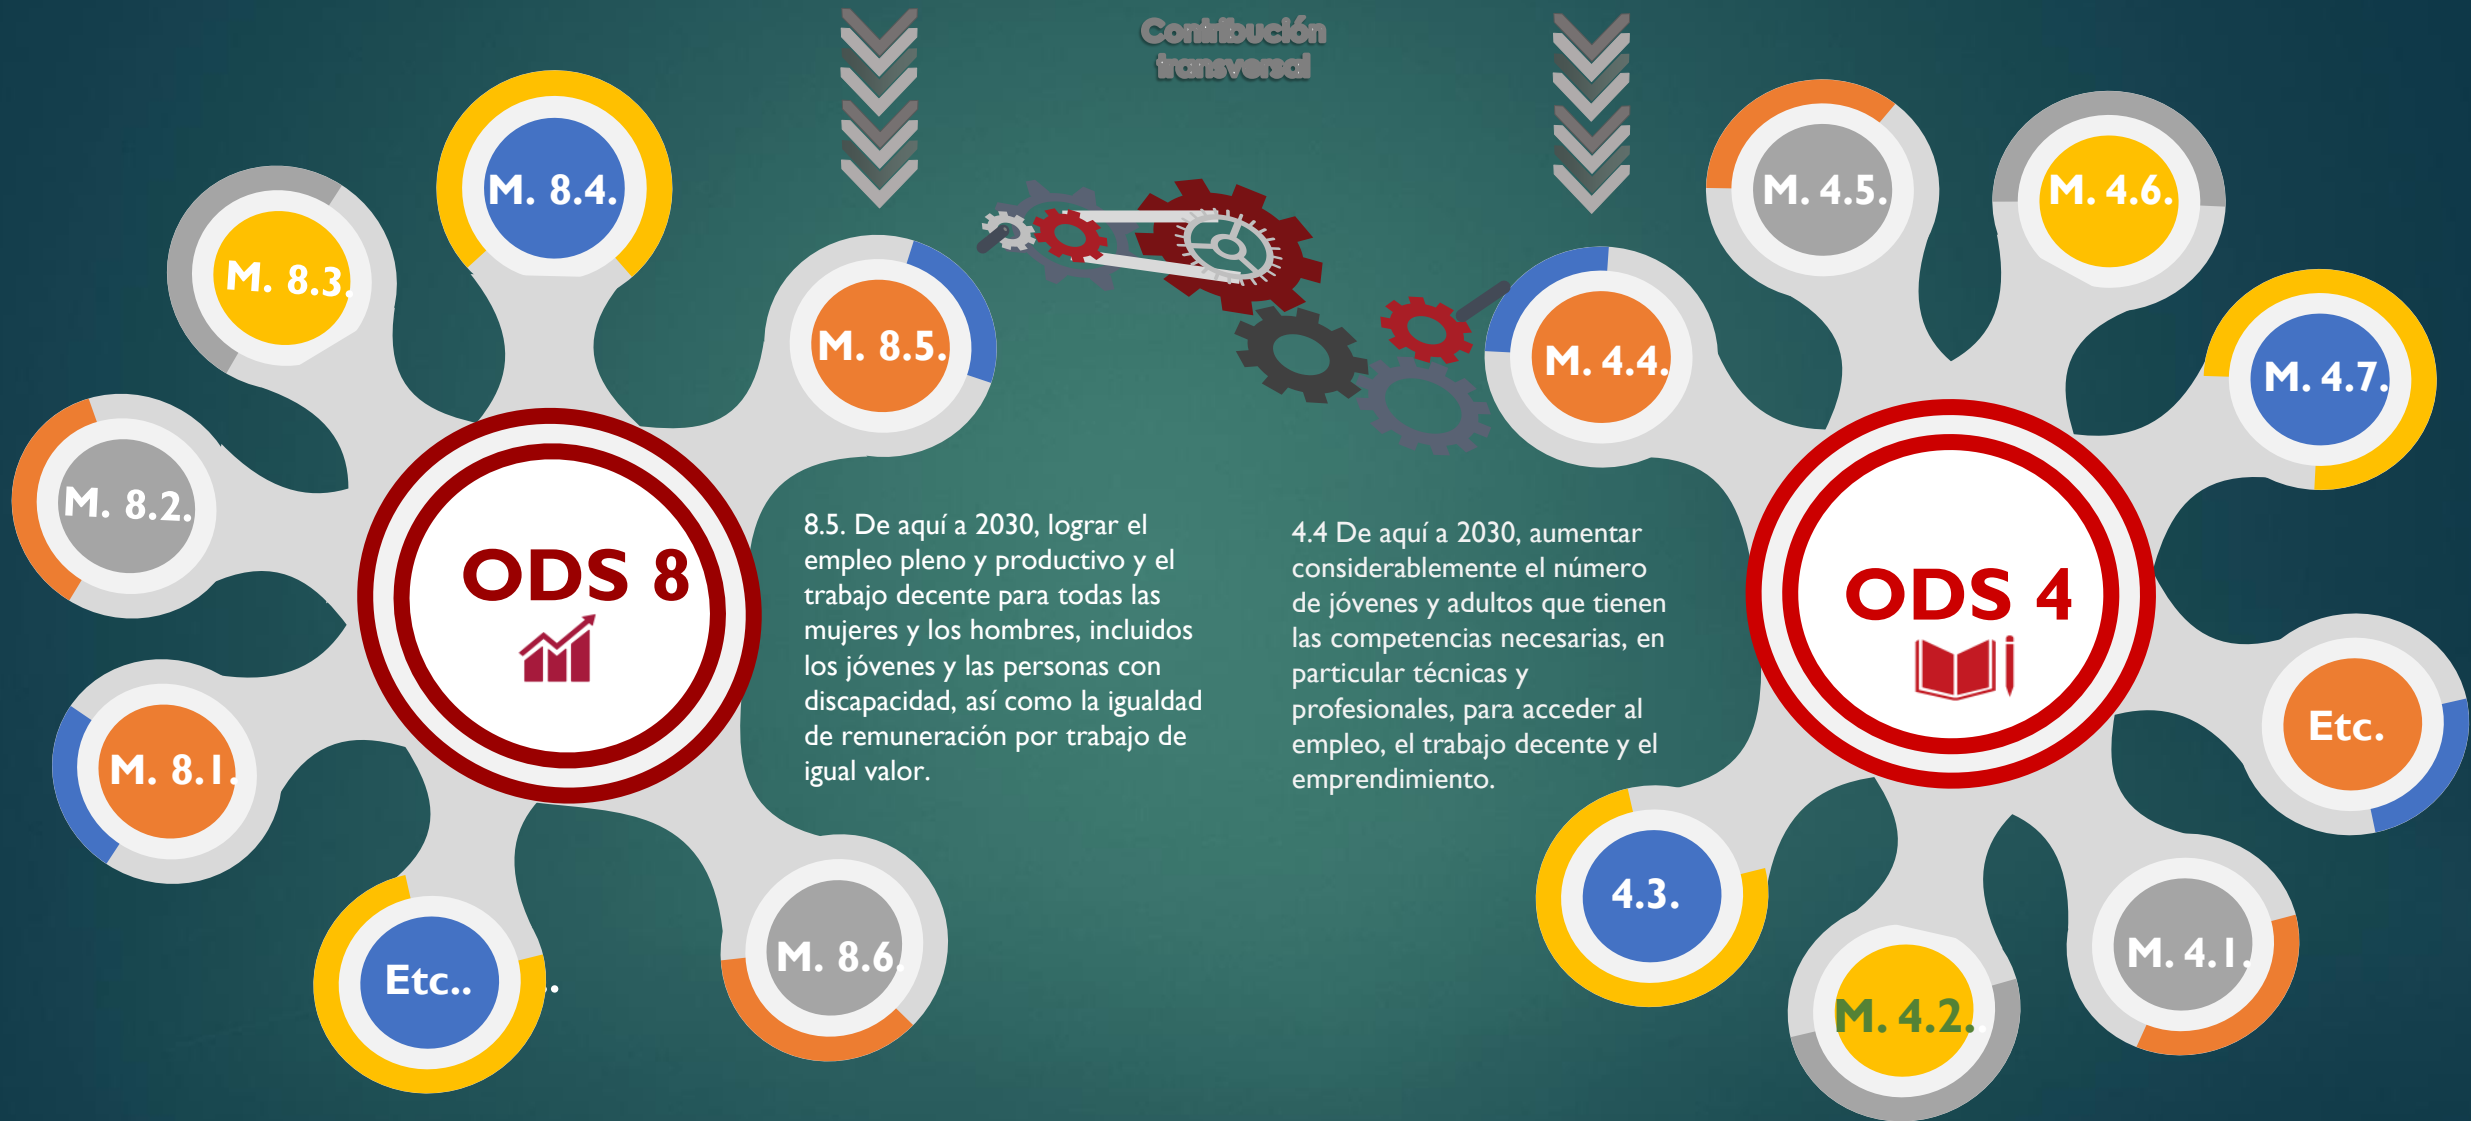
Contribución transversal

M. 8.4.

M. 8.3.

M. 8.5.

M. 8.2.

ODS 8

M. 8.1.

Etc..

M. 8.6.

8.5. De aquí a 2030, lograr el empleo pleno y productivo y el trabajo decente para todas las mujeres y los hombres, incluidos los jóvenes y las personas con discapacidad, así como la igualdad de remuneración por trabajo de igual valor.

4.4 De aquí a 2030, aumentar considerablemente el número de jóvenes y adultos que tienen las competencias necesarias, en particular técnicas y profesionales, para acceder al empleo, el trabajo decente y el emprendimiento.

M. 4.5.

M. 4.6.

M. 4.4.

M. 4.7.

ODS 4

Etc.

4.3.

M. 4.1.

M. 4.2.